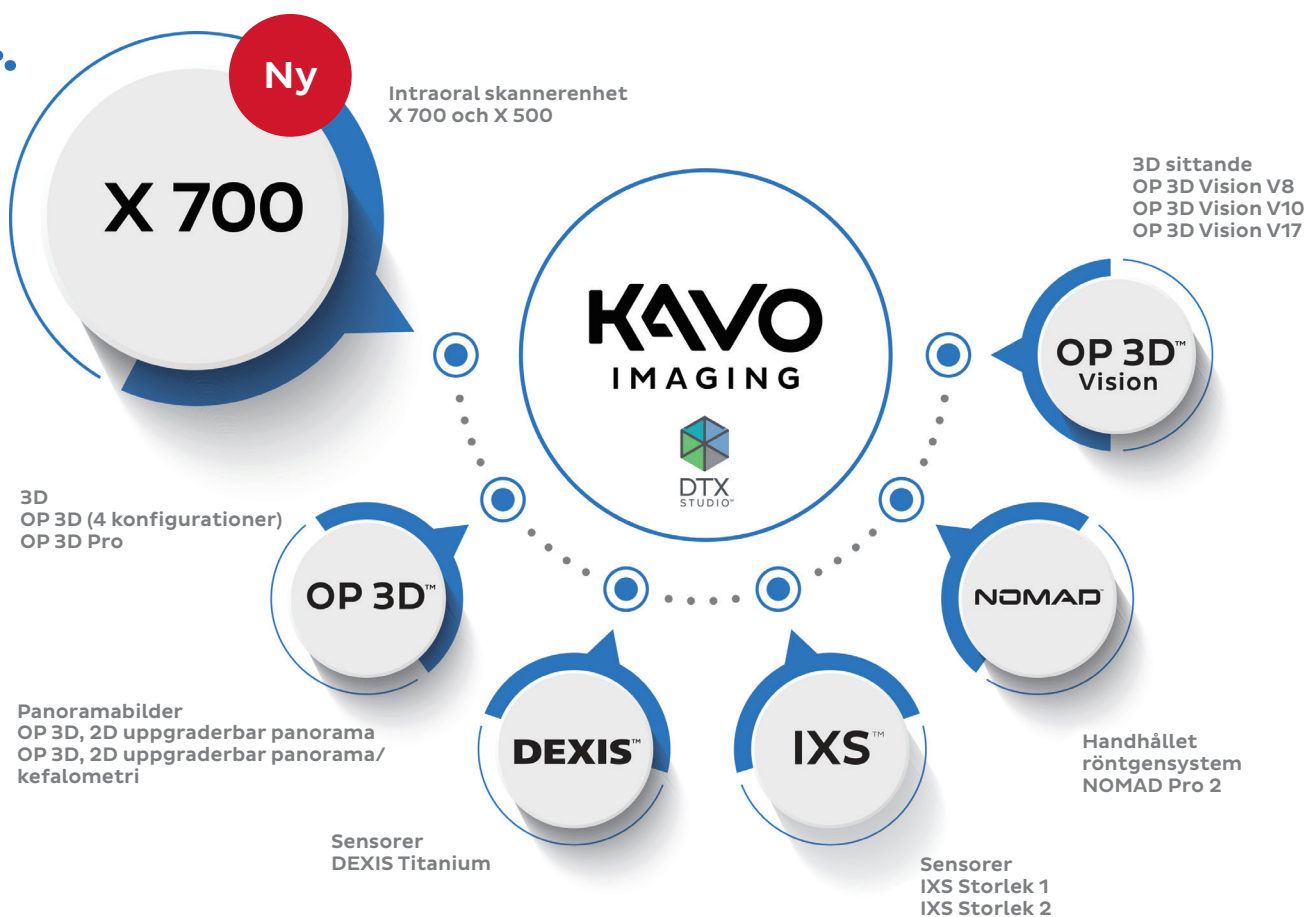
Ny

X 700

Intraoral skannerenhet
X 700 och X 500

3D sittande
OP 3D Vision V8
OP 3D Vision V10
OP 3D Vision V17

KAVO
IMAGING

DTX
STUDIO™

OP 3D™
Vision

3D
OP 3D (4 konfigurationer)
OP 3D Pro

OP 3D™

NOMAD™

Panoramabilder
OP 3D, 2D uppgraderbar panorama
OP 3D, 2D uppgraderbar panorama/ kefalometri

DEXIS™

IXS™

Handhållet röntgensystem
NOMAD Pro 2

Sensorer
DEXIS Titanium

Sensorer
IXS Storlek 1
IXS Storlek 2